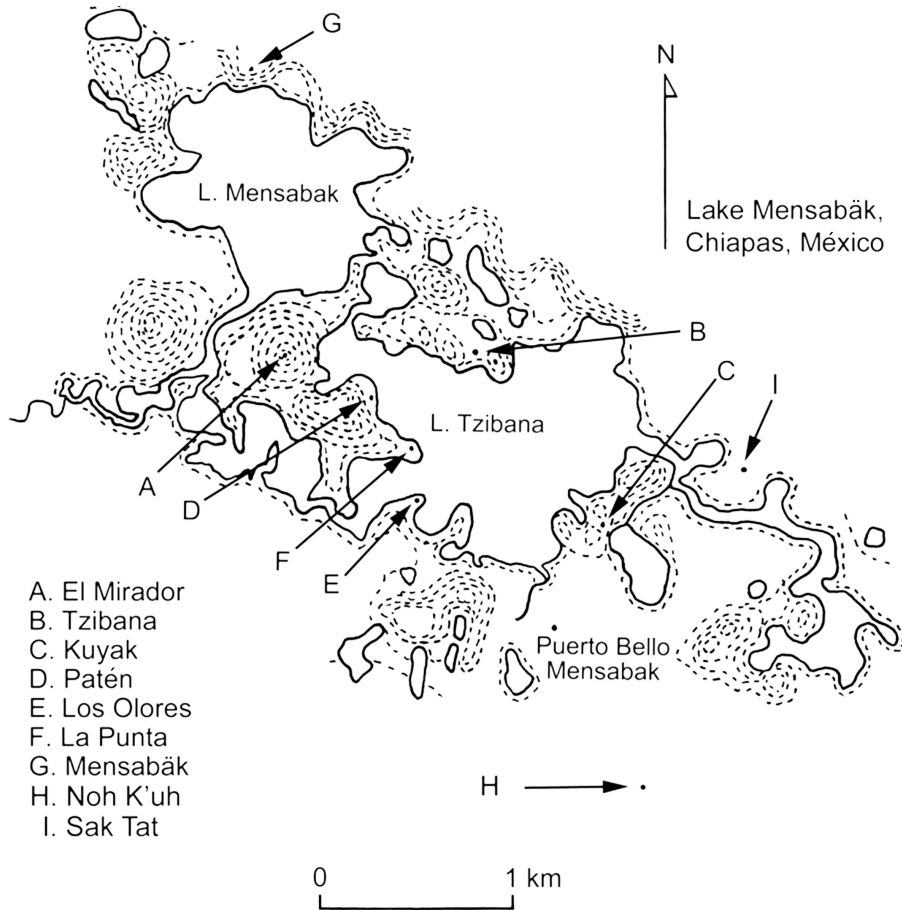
G

N

L. Mensabak

Lake Mensabäk, Chiapas, México

B

C

I

L. Tzibana

A

D

F

E

A. El Mirador
B. Tzibana
C. Kuyak
D. Patén
E. Los Olores
F. La Punta
G. Mensabäk
H. Noh K'uh
I. Sak Tat

Puerto Bello Mensabak

H

0

1 km